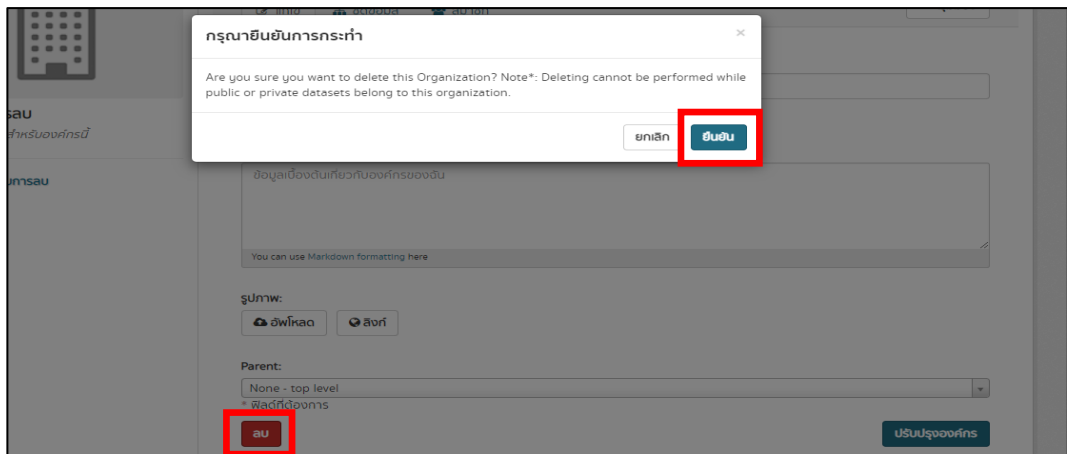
กรุณายืนยันการกระทำ

×

Are you sure you want to delete this Organization? Note*: Deleting cannot be performed while public or private datasets belong to this organization.

ยกเลิก

ยืนยัน

ลบ

สำหรับองค์กรนี้

มการลบ

ข้อมูลเบื้องต้นเกี่ยวกับองค์กรของฉัน

You can use Markdown formatting here

รูปภาพ:

อัพโหลด

ลิงก์

Parent:

None - top level

* ฟิลด์ที่ต้องการ

ลบ

ปรับปรุงองค์กร